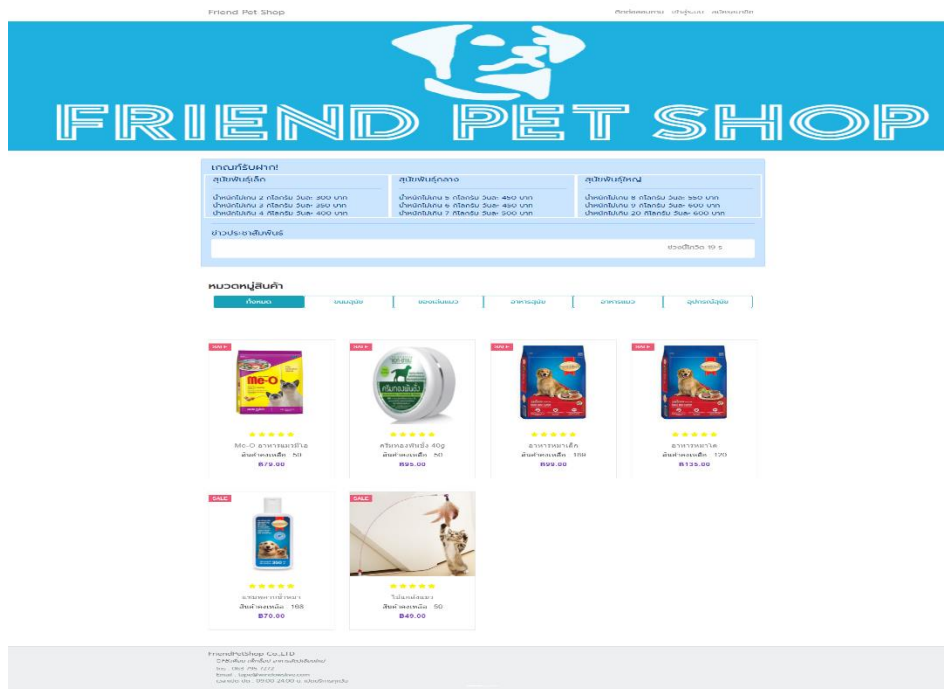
Friend Pet Shop

ติดต่อพนักงาน เข้าสู่ระบบ สมัครสมาชิก

FRIEND PET SHOP

เกณฑ์รับฝาก!

สุนัขพันธุ์เล็ก
น้ำหนักไม่เกิน 2 กิโลกรัม วันละ 300 บาท
น้ำหนักไม่เกิน 3 กิโลกรัม วันละ 350 บาท
น้ำหนักไม่เกิน 4 กิโลกรัม วันละ 400 บาท

สุนัขพันธุ์กลาง
น้ำหนักไม่เกิน 5 กิโลกรัม วันละ 450 บาท
น้ำหนักไม่เกิน 6 กิโลกรัม วันละ 450 บาท
น้ำหนักไม่เกิน 7 กิโลกรัม วันละ 500 บาท

สุนัขพันธุ์ใหญ่
น้ำหนักไม่เกิน 8 กิโลกรัม วันละ 550 บาท
น้ำหนักไม่เกิน 9 กิโลกรัม วันละ 600 บาท
น้ำหนักไม่เกิน 20 กิโลกรัม วันละ 600 บาท

ข่าวประชาสัมพันธ์

ช่วงโควิด 19 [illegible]

หมวดหมู่สินค้า

ทั้งหมด | ขนมสุนัข | ของเล่นแมว | อาหารสุนัข | อาหารแมว | อุปกรณ์สุนัข

SALE
Me-O อาหารแมวชนิด
สินค้าคงเหลือ 50
฿79.00

SALE
ครีมหอมพันธุ์ 40g
สินค้าคงเหลือ 50
฿95.00

SALE
อาหารหมาเล็ก
สินค้าคงเหลือ 188
฿99.00

SALE
อาหารหมาโต
สินค้าคงเหลือ 120
฿135.00

SALE
แชมพูอาบน้ำหมา
สินค้าคงเหลือ 168
฿70.00

SALE
ไม้แหย่แมว
สินค้าคงเหลือ 50
฿49.00

FriendPetShop Co.,LTD
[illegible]
Tel. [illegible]
Email. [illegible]
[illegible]